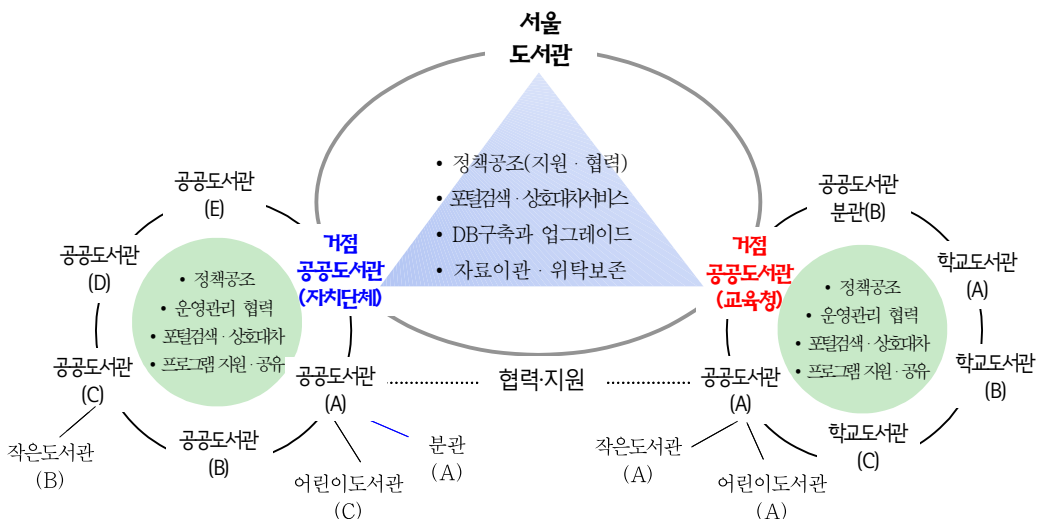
서울
도서관

• 정책공조(지원 · 협력)
• 포털검색 · 상호대차서비스
• DB구축과 업그레이드
• 자료이관 · 위탁보존

공공도서관
(E)

공공도서관
(D)

• 정책공조
• 운영관리 협력
• 포털검색 · 상호대차
• 프로그램 지원 · 공유

공공도서관
(C)

작은도서관
(B)

공공도서관
(B)

거점
공공도서관
(자치단체)

공공도서관
(A)

어린이도서관
(C)

분관
(A)

협력·지원

거점
공공도서관
(교육청)

공공도서관
분관(B)

학교도서관
(A)

• 정책공조
• 운영관리 협력
• 포털검색 · 상호대차
• 프로그램 지원 · 공유

학교도서관
(B)

학교도서관
(C)

공공도서관
(A)

작은도서관
(A)

어린이도서관
(A)